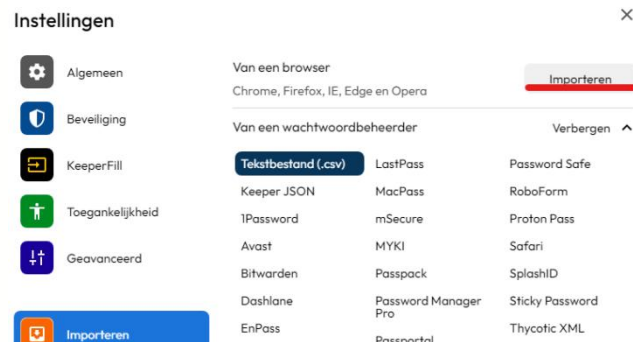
Instellingen

×

Algemeen

Beveiliging

KeeperFill

Toegankelijkheid

Geavanceerd

Importeren

Van een browser

Chrome, Firefox, IE, Edge en Opera

Importeren

Van een wachtwoordbeheerder

Verbergen ^

| | | |
|---|---|---|
| Tekstbestand (.csv) | LastPass | Password Safe |
| Keeper JSON | MacPass | RoboForm |
| 1Password | mSecure | Proton Pass |
| Avast | MYKI | Safari |
| Bitwarden | Passpack | SplashID |
| Dashlane | Password Manager Pro | Sticky Password |
| EnPass | Passportal | Thycotic XML |